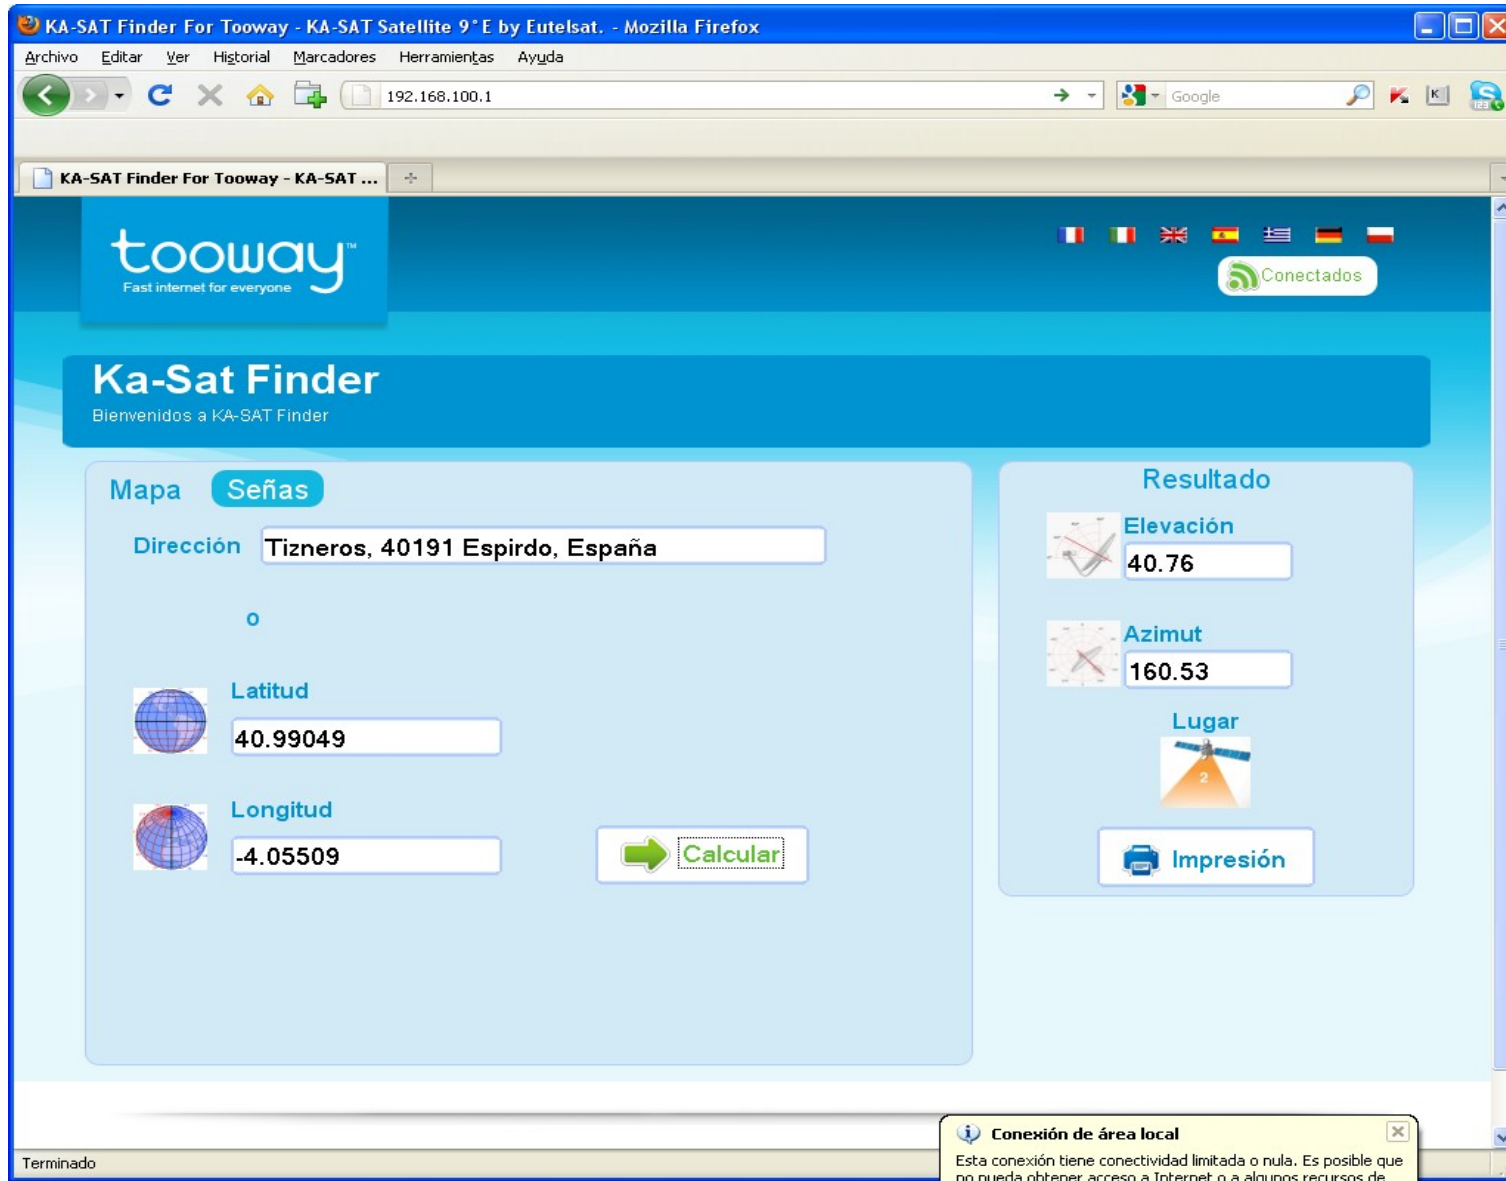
KA-SAT Finder For Tooway - KA-SAT Satellite 9°E by Eutelsat. - Mozilla Firefox

Archivo Editar Ver Historial Marcadores Herramientas Ayuda

192.168.100.1

Google

KA-SAT Finder For Tooway - KA-SAT ...

tooway™
Fast internet for everyone

Conectados

Ka-Sat Finder
Bienvenidos a KA-SAT Finder

Mapa Señas

Dirección Tizneros, 40191 Espirdo, España

o

Latitud
40.99049

Longitud
-4.05509

Calcular

Resultado

Elevación
40.76

Azimut
160.53

Lugar

2

Impresión

Terminado

Conexión de área local
Esta conexión tiene conectividad limitada o nula. Es posible que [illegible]